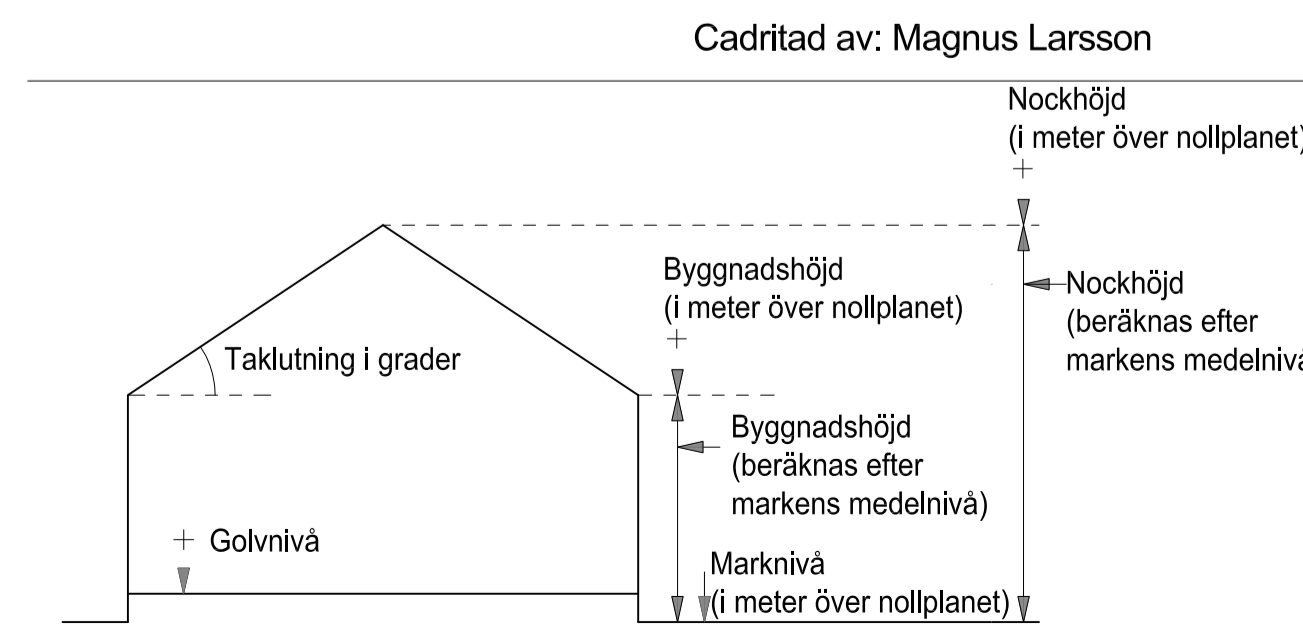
Cadritad av: Magnus Larsson

Nockhöjd
(i meter över nollplanet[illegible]

Byggnadshöjd
(i meter över nollplanet)

Nockhöjd
(beräknas efter
markens medelniv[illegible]

Taklutning i grader

Byggnadshöjd
(beräknas efter
markens medelnivå)

Golvnivå

Marknivå
(i meter över nollplanet)